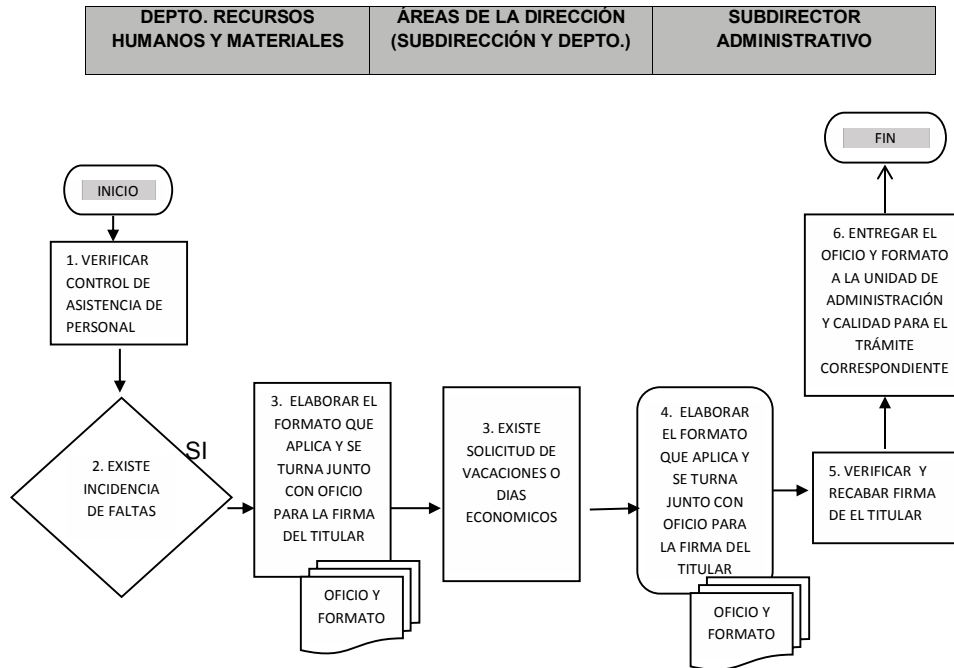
| DEPTO. RECURSOS HUMANOS Y MATERIALES | ÁREAS DE LA DIRECCIÓN (SUBDIRECCIÓN Y DEPTO.) | SUBDIRECTOR ADMINISTRATIVO |
|---|---|---|

INICIO

1. VERIFICAR CONTROL DE ASISTENCIA DE PERSONAL

2. EXISTE INCIDENCIA DE FALTAS

SI

3. ELABORAR EL FORMATO QUE APLICA Y SE TURNA JUNTO CON OFICIO PARA LA FIRMA DEL TITULAR

OFICIO Y FORMATO

3. EXISTE SOLICITUD DE VACACIONES O DIAS ECONOMICOS

4. ELABORAR EL FORMATO QUE APLICA Y SE TURNA JUNTO CON OFICIO PARA LA FIRMA DEL TITULAR

OFICIO Y FORMATO

5. VERIFICAR Y RECABAR FIRMA DE EL TITULAR

6. ENTREGAR EL OFICIO Y FORMATO A LA UNIDAD DE ADMINISTRACIÓN Y CALIDAD PARA EL TRÁMITE CORRESPONDIENTE

FIN